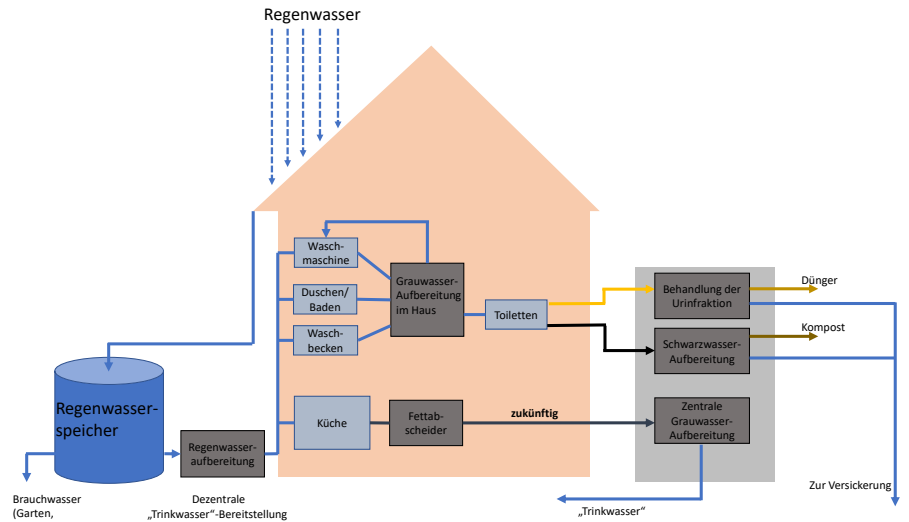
Regenwasser

Wasch-maschine

Duschen/ Baden

Wasch-becken

Grauwasser-Aufbereitung im Haus

Toiletten

Behandlung der Urinfraktion

Dünger

Kompost

Schwarzwasser-Aufbereitung

Regenwasser-speicher

Regenwasser-aufbereitung

Küche

Fettab-scheider

zukünftig

Zentrale Grauwasser-Aufbereitung

Brauchwasser (Garten,

Dezentrale „Trinkwasser“-Bereitstellung

„Trinkwasser“

Zur Versickerung